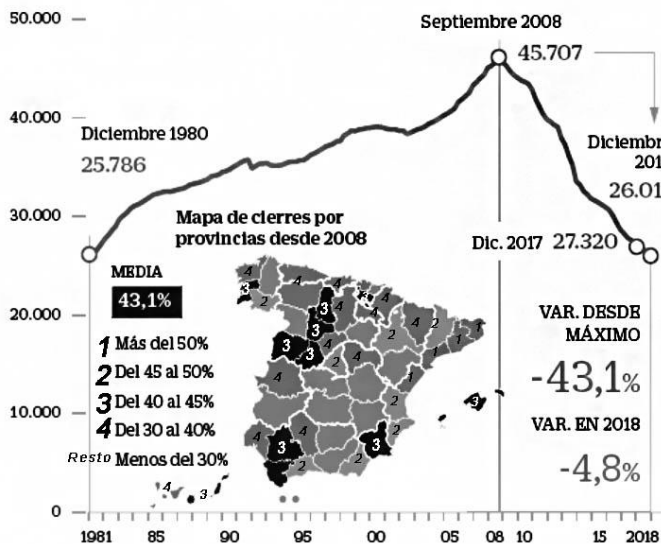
50.000
40.000
30.000
20.000
10.000
0

Septiembre 2008
45.707

Diciembre 1980
25.786

Diciembr
201
26.01

Mapa de cierres por provincias desde 2008

Dic. 2017 27.320

MEDIA
43,1%

1 Más del 50%
2 Del 45 al 50%
3 Del 40 al 45%
4 Del 30 al 40%
Resto Menos del 30%

VAR. DESDE MÁXIMO
-43,1%

VAR. EN 2018
-4,8%

1981 85 90 95 00 05 08 10 15 2018